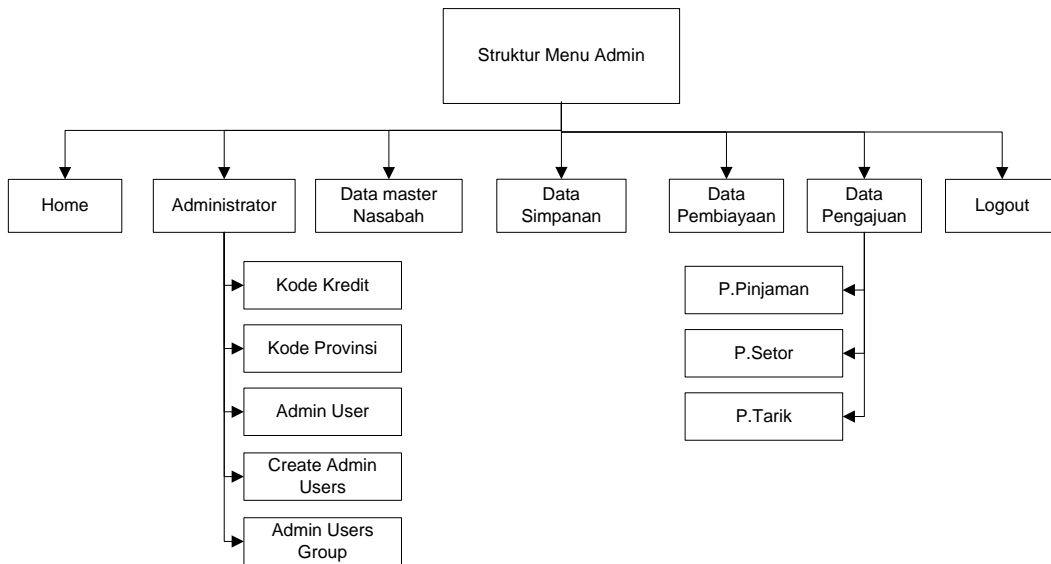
Struktur Menu Admin

Home

Administrator

Data master Nasabah

Data Simpanan

Data Pembiayaan

Data Pengajuan

Logout

Kode Kredit

Kode Provinsi

Admin User

Create Admin Users

Admin Users Group

P.Pinjaman

P.Setor

P.Tarik